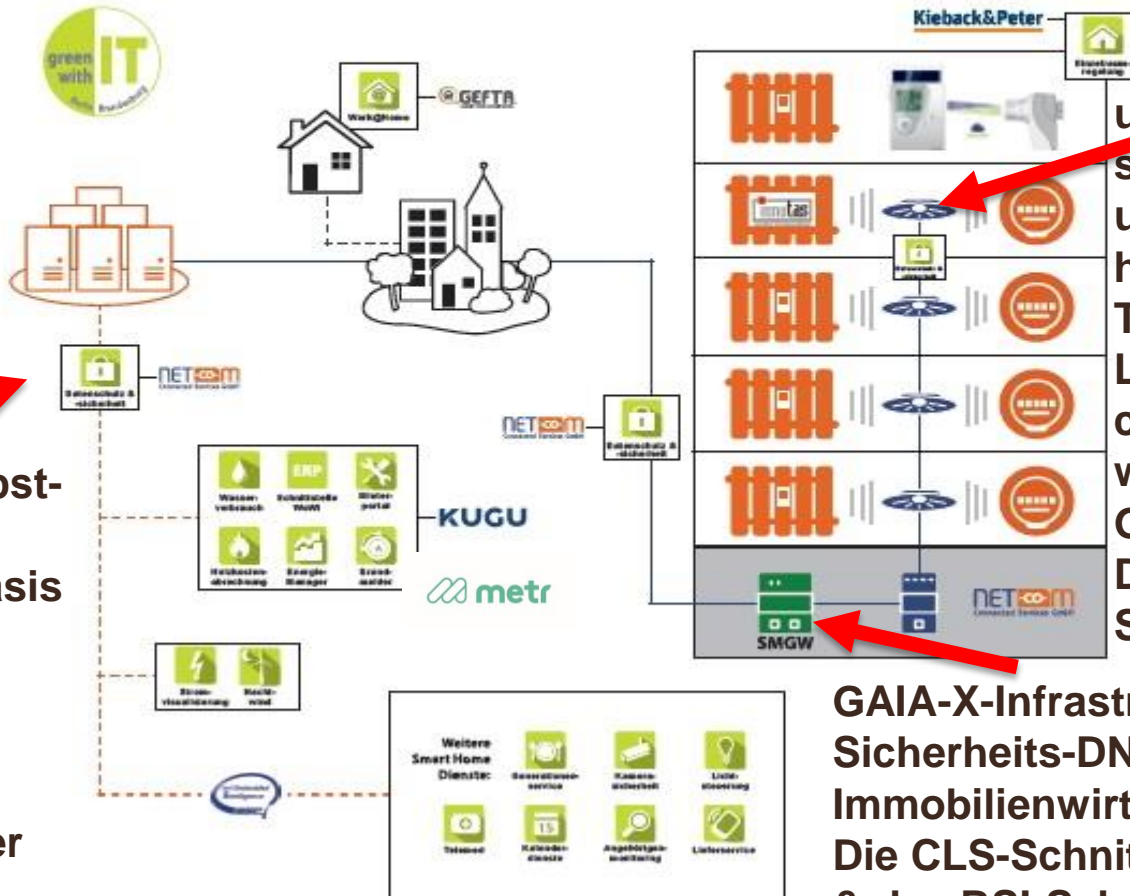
green with IT

Work@Home

GEFTA

Kieback&Peter

Einzelraum-regelung

u
s
u
h
T
L
d
w
C
D
S

Datenschutz & -sicherheit

NETCOM

ost-

asis

er

Wasser-verbrauch

ERP Schnittstelle WoWi

Mieter-portal

Heizkosten-abrechnung

Energie-Manager

Brand-melder

KUGU

metr

Strom-visualisierung

Nachtwind

Weitere Smart Home Dienste:

Concierge-service

Kamera-sicherheit

Licht-steuerung

Telemed

Kalender-dienste

Angehörigen-monitoring

Lieferservice

SMGW

GAIA-X-Infrastr
Sicherheits-DN
Immobilienwirt
Die CLS-Schnit